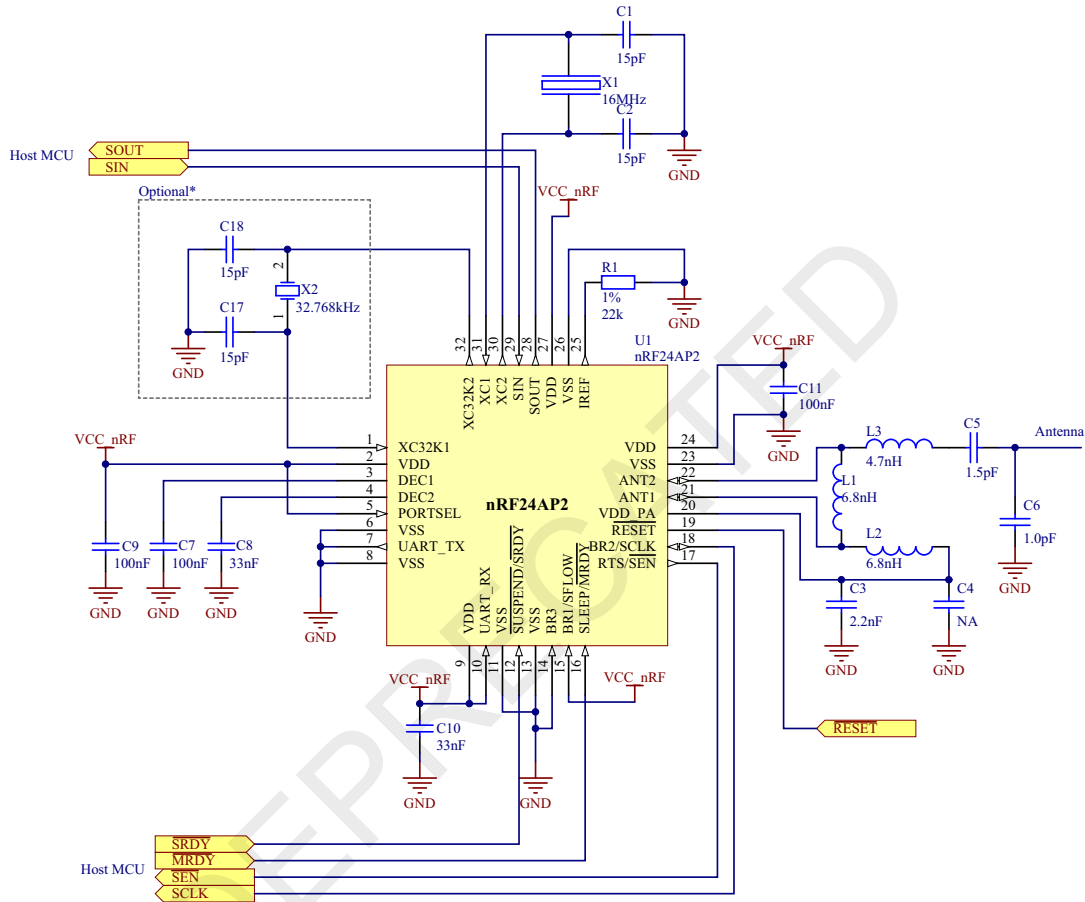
C1
15pF
X1
16MHz
C2
15pF
GND
Host MCU
SOUT
SIN
VCC_nRF
Optional*
C18
15pF
2
X2
32.768kHz
1
C17
15pF
GND
R1
1%
22k
GND
U1
nRF24AP2
32 31 30 29 28 27 26 25
XC32K2
XC1
XC2
SIN
SOUT
VDD
VSS
IREF
VCC_nRF
C11
100nF
GND
VCC_nRF
1 XC32K1
2 VDD
3 DEC1
4 DEC2
5 PORTSEL
6 VSS
7 UART_TX
8 VSS
nRF24AP2
VDD 24
VSS 23
ANT2 22
ANT1 21
VDD_PA 20
RESET 19
BR2/SCLK 18
RTS/SEN 17
L3
4.7nH
C5
1.5pF
Antenna
L1
6.8nH
L2
6.8nH
C6
1.0pF
GND
C3
2.2nF
GND
C4
NA
GND
C9
100nF
GND
C7
100nF
GND
C8
33nF
GND
GND
VDD
UART_RX
VSS
SUSPEND/SRDY
VSS
BR3
BR1/SFLOW
SLEEP/MRDY
9 10 11 12 13 14 15 16
VCC_nRF
C10
33nF
GND
GND
VCC_nRF
RESET
SRDY
Host MCU
MRDY
SEN
SCLK
DEPRECATED